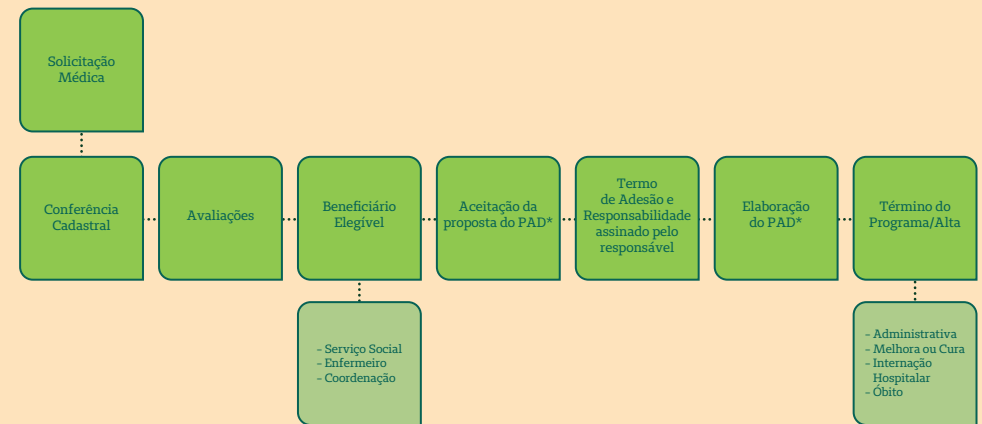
Solicitação Médica

Conferência Cadastral

Avaliações

Beneficiário Elegível

Aceitação da proposta do PAD*

Termo de Adesão e Responsabilidade assinado pelo responsável

Elaboração do PAD*

Término do Programa/Alta

- Serviço Social
- Enfermeiro
- Coordenação

- Administrativa
- Melhora ou Cura
- Internação Hospitalar
- Óbito